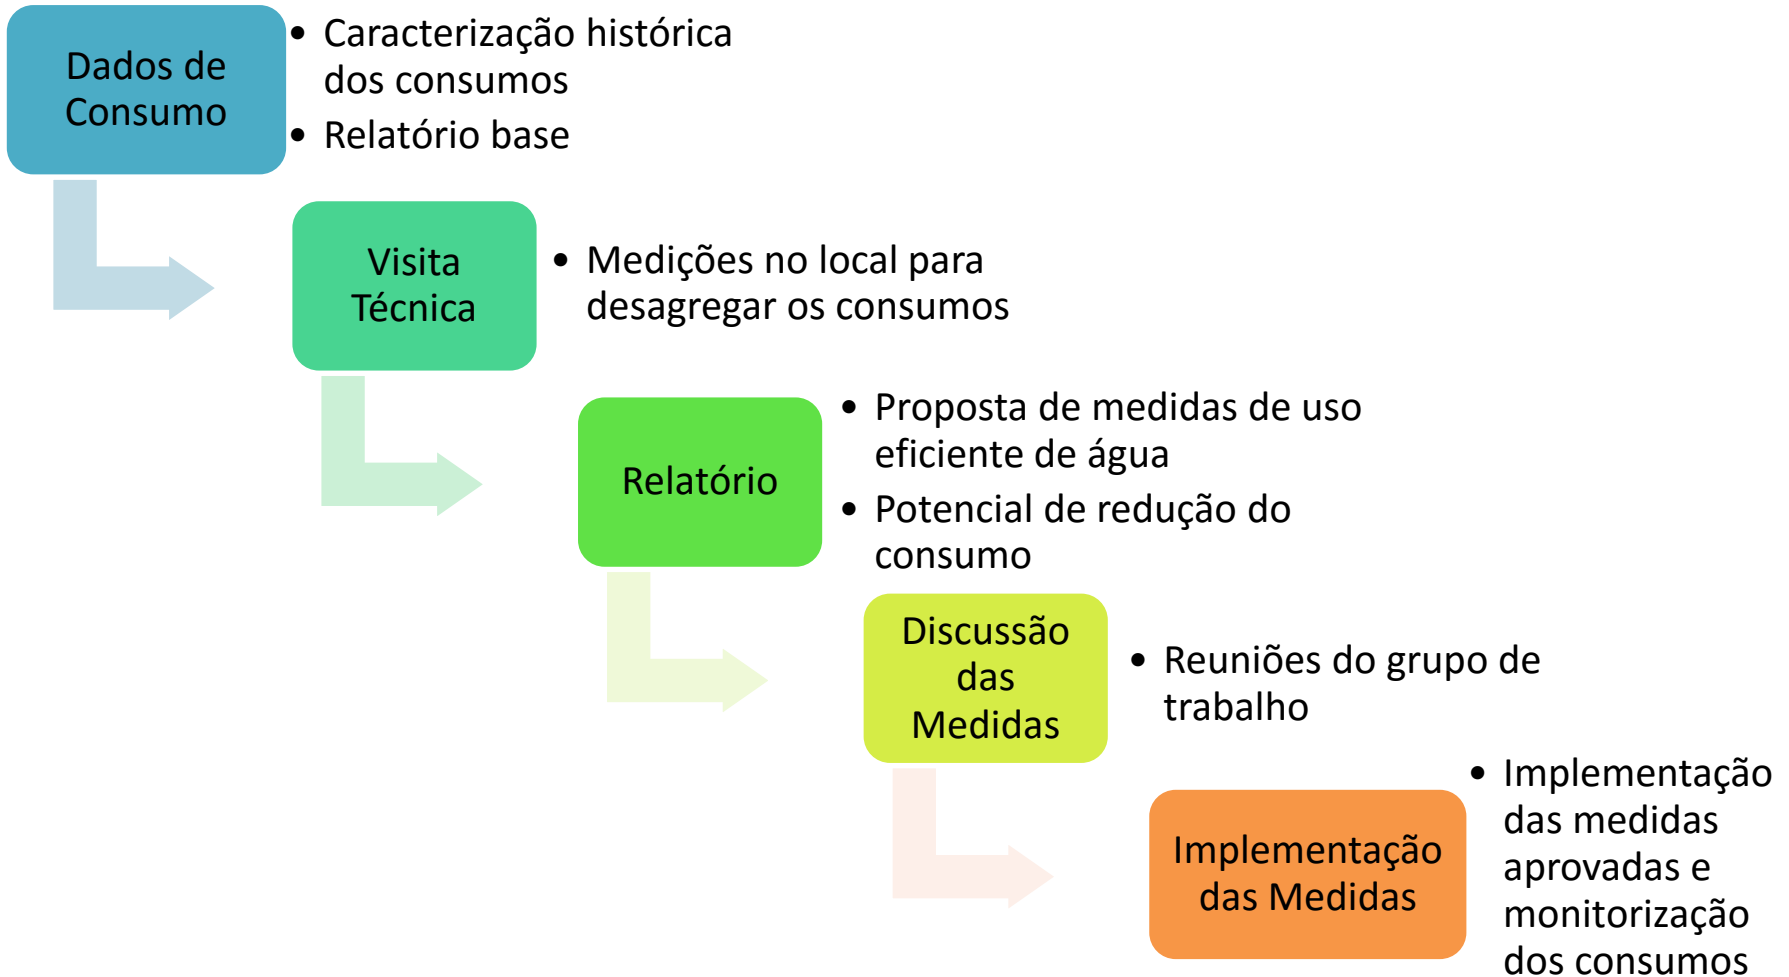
Dados de Consumo

• Caracterização histórica dos consumos
• Relatório base

Visita Técnica

• Medições no local para desagregar os consumos

Relatório

• Proposta de medidas de uso eficiente de água
• Potencial de redução do consumo

Discussão das Medidas

• Reuniões do grupo de trabalho

Implementação das Medidas

• Implementação das medidas aprovadas e monitorização dos consumos